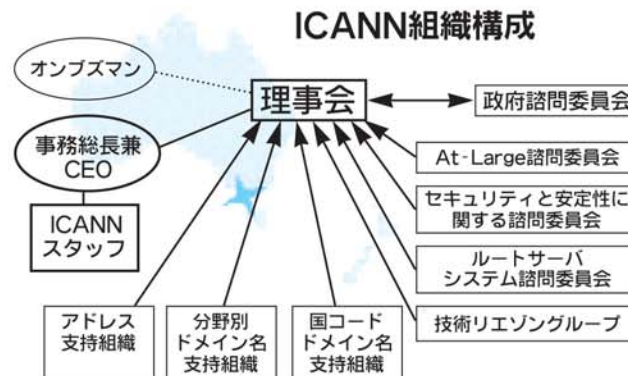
ICANN組織構成

オンブズマン

理事会

政府諮問委員会

事務総長兼CEO

ICANNスタッフ

At-Large諮問委員会

セキュリティと安定性に関する諮問委員会

ルートサーバシステム諮問委員会

アドレス支持組織

分野別ドメイン名支持組織

国コードドメイン名支持組織

技術リエゾングループ